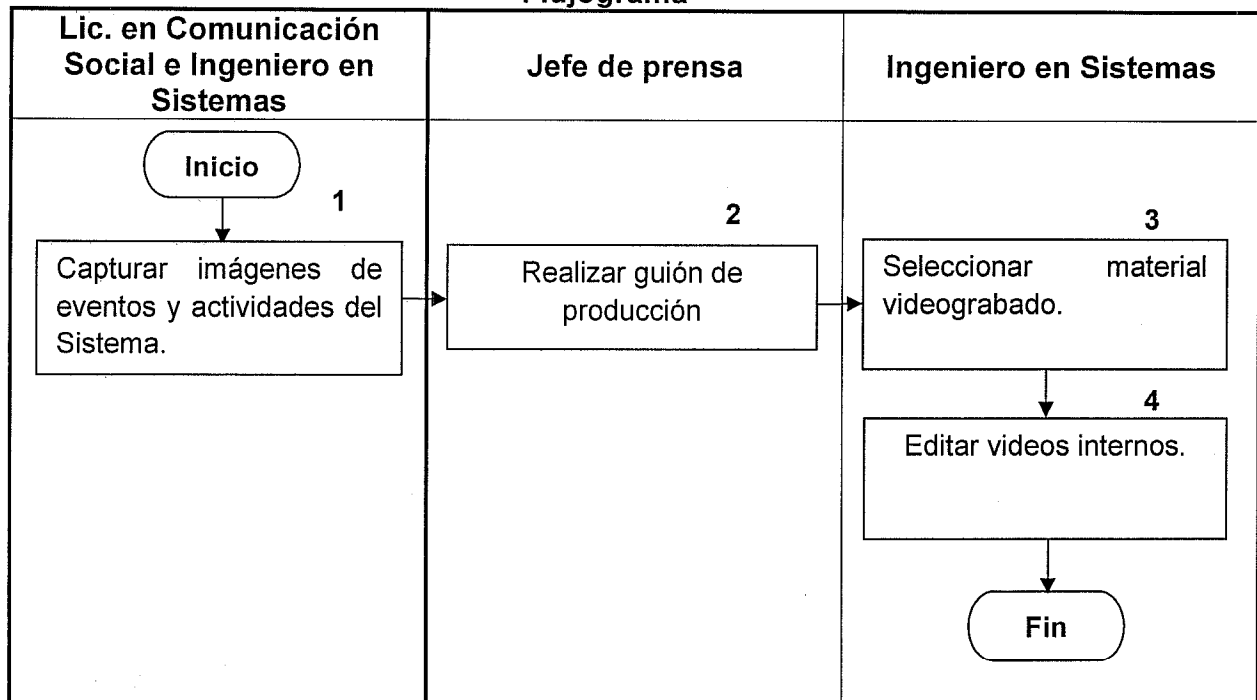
Flujograma

| Lic. en Comunicación Social e Ingeniero en Sistemas | Jefe de prensa | Ingeniero en Sistemas |
|---|---|---|
| Inicio | | |
| 1 Capturar imágenes de eventos y actividades del Sistema. | 2 Realizar guión de producción | 3 Seleccionar material videograbado. |
| | | 4 Editar videos internos. |
| | | Fin |